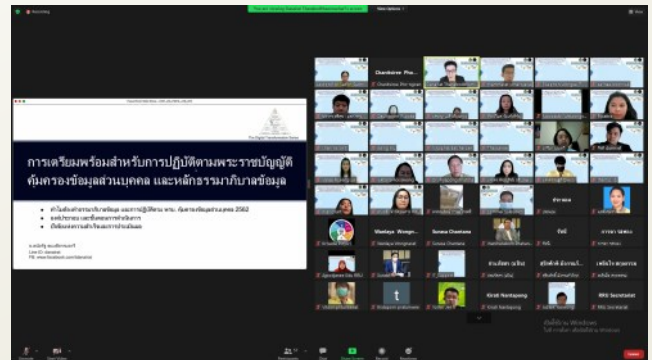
Recording

View Options

The Digital Transformation Series

การเตรียมพร้อมสำหรับการปฏิบัติตามพระราชบัญญัติคุ้มครองข้อมูลส่วนบุคคล และหลักธรรมาภิบาลข้อมูล

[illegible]

Chardsiree Pha...

Wanlaya Wongn...

Suneeu Chantana

Krisit Nantapong

RKS Secretariat

t

เปิดใช้งาน Windows

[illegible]

Leave